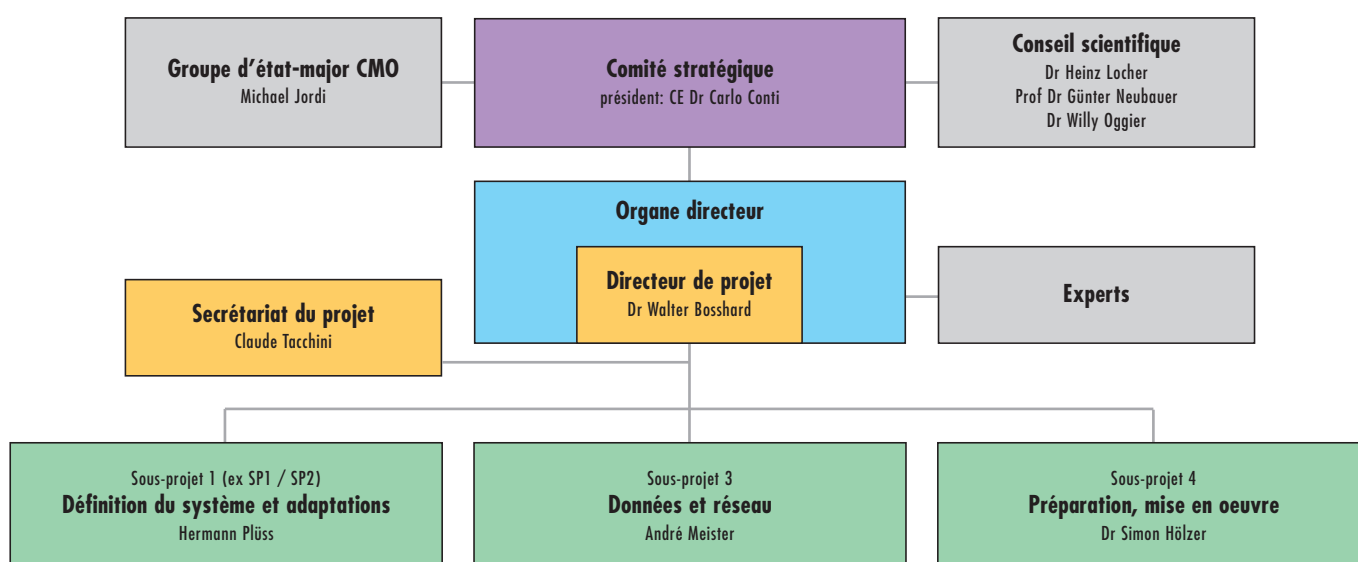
Groupe d'état-major CMO
Michael Jordi

Comité stratégique
président: CE Dr Carlo Conti

Conseil scientifique
Dr Heinz Locher
Prof Dr Günter Neubauer
Dr Willy Oggier

Organe directeur

Directeur de projet
Dr Walter Bosshard

Secrétariat du projet
Claude Tacchini

Experts

Sous-projet 1 (ex SP1 / SP2)
Définition du système et adaptations
Hermann Plüss

Sous-projet 3
Données et réseau
André Meister

Sous-projet 4
Préparation, mise en oeuvre
Dr Simon Hölzer